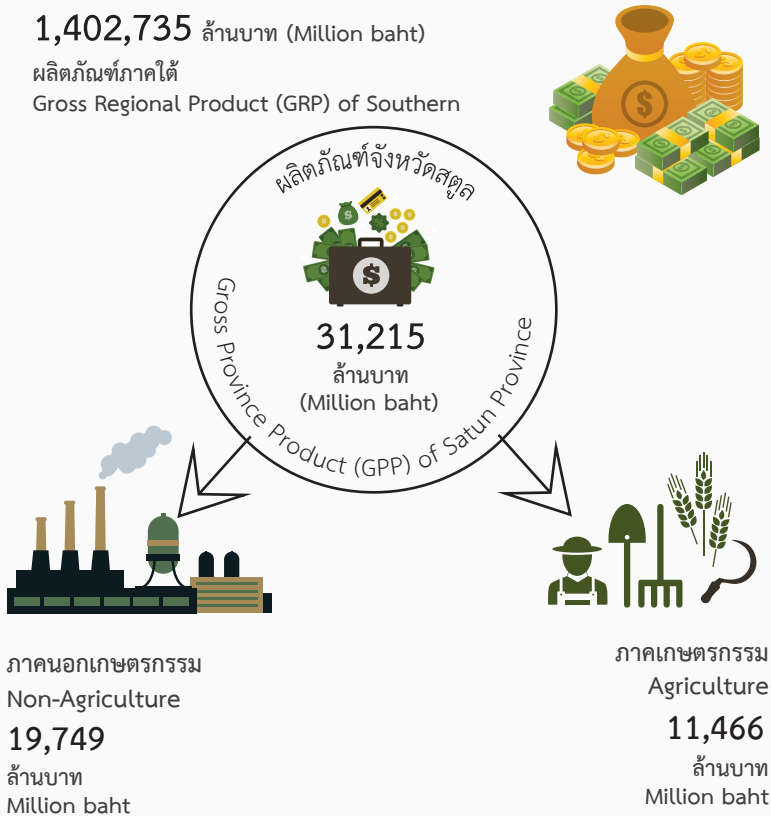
1,402,735 ล้านบาท (Million baht)
ผลิตภัณฑ์ภาคใต้
Gross Regional Product (GRP) of Southern

ผลิตภัณฑ์จังหวัดสตูล

31,215
ล้านบาท
(Million baht)

Gross Province Product (GPP) of Satun Province

ภาคนอกเกษตรกรรม
Non-Agriculture
19,749
ล้านบาท
Million baht

ภาคเกษตรกรรม
Agriculture
11,466
ล้านบาท
Million baht